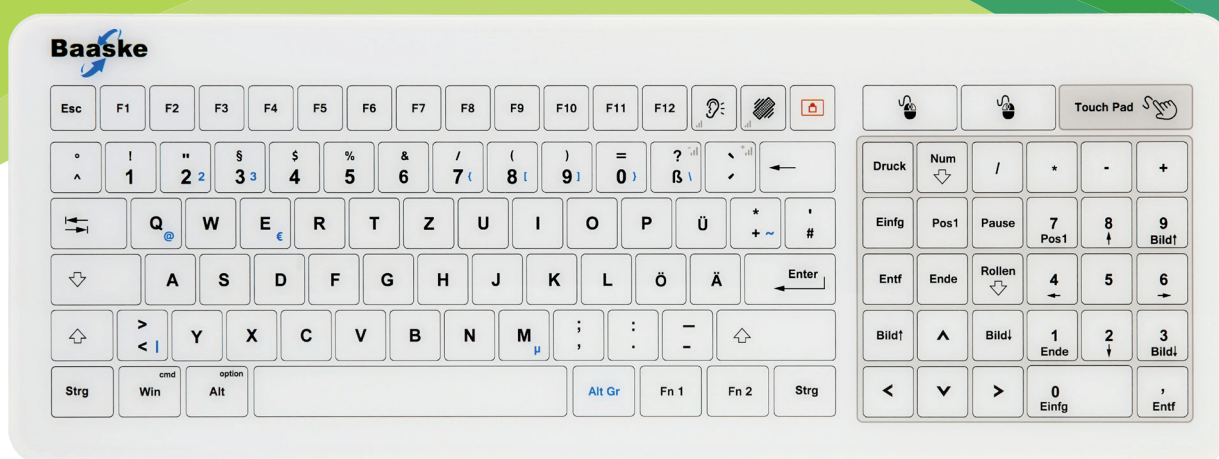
Baaske

Esc F1 F2 F3 F4 F5 F6 F7 F8 F9 F10 F11 F12

Touch Pad

° ^ ! 1 " 2 2 § 3 3 $ 4 % 5 & 6 / 7 { ( 8 [ ) 9 ] = 0 } ? ß \ ` ´

Q @ W E € R T Z U I O P Ü * + ~ ' #

A S D F G H J K L Ö Ä Enter

> < | Y X C V B N M µ ; , : . _ -

Strg cmd Win option Alt Alt Gr Fn 1 Fn 2 Strg

Druck Num / * - +

Einfg Pos1 Pause 7 Pos1 8 9 Bild↑

Entf Ende Rollen 4 5 6

Bild↑ Bild↓ 1 Ende 2 3 Bild↓

< > 0 Einfg , Entf